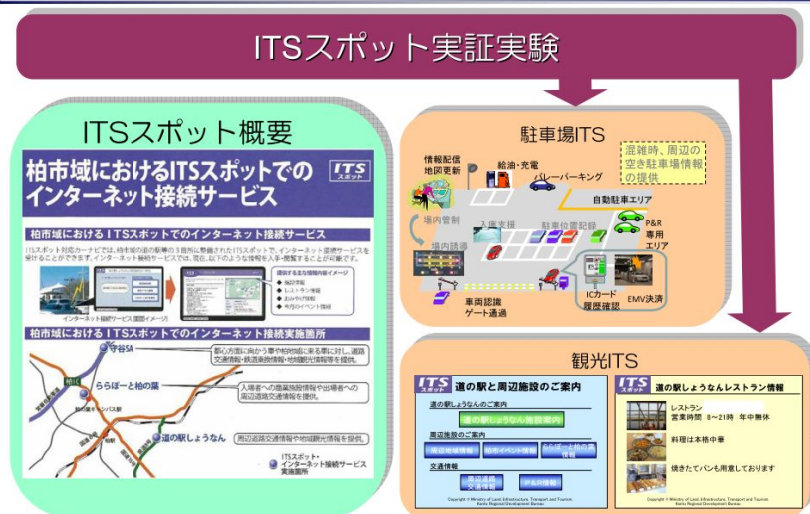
ITSスポット実証実験

ITSスポット概要

柏市域におけるITSスポットでのインターネット接続サービス

ITS スポット

柏市域における ITSスポットでのインターネット接続サービス

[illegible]

インターネット接続サービス画面イメージ

提供する主な情報内容イメージ

柏市域における ITSスポットでのインターネット接続実施箇所

守谷SA

都心方面に向かう車や柏市域に来る車に対し、道路交通情報・鉄道運行情報・地域観光情報等を提供。

柏IC

ららぽーと柏の葉

入場者への施設販売情報や出場者への周辺道路交通情報を提供。

道の駅しょうなん

周辺道路交通情報や地域観光情報を提供。

ITSスポット・インターネット接続サービス実施箇所

駐車場ITS

混雑時、周辺の空き駐車場情報の提供

情報配信地図更新

給油・充電

バレーパーキング

自動駐車エリア

場内誘導

入庫支援

駐車位置記録

P&R専用エリア

場内誘導

車両認識ゲート通過

ICカード履歴確認

EMV決済

観光ITS

ITS スポット 道の駅と周辺施設のご案内

道の駅しょうなんのご案内

道の駅しょうなん施設案内

周辺施設のご案内

周辺地域情報

柏市イベント情報

ららぽーと柏の葉情報

交通情報

周辺道路交通情報

渋滞予測

Copyright © Ministry of Land, Infrastructure, Transport and Tourism, Kanto Regional Development Bureau

ITS スポット 道の駅しょうなんレストラン情報

レストラン
営業時間 8～21時 年中無休

料理は本格中華

焼きたてパンも用意しております

Copyright © Ministry of Land, Infrastructure, Transport and Tourism, Kanto Regional Development Bureau